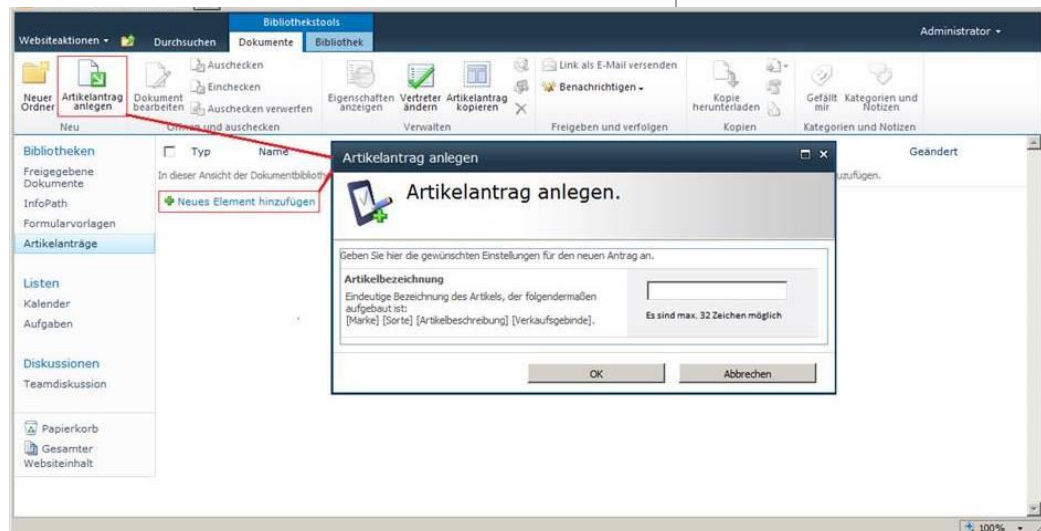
Bibliothekstools

Websiteaktionen ▾ Durchsuchen Dokumente Bibliothek

Administrator ▾

Neuer Ordner

Artikelantrag anlegen

Neu

Dokument bearbeiten

Auschecken

Einchecken

Auschecken verwerfen

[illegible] und auschecken

Eigenschaften anzeigen

Vertreter ändern

Artikelantrag kopieren

Verwalten

Link als E-Mail versenden

Benachrichtigen ▾

Freigeben und verfolgen

Kopie herunterladen

Kopien

Gefällt mir

Kategorien und Notizen

Kategorien und Notizen

Bibliotheken

Freigegebene Dokumente

InfoPath

Formularvorlagen

Artikelanträge

Listen

Kalender

Aufgaben

Diskussionen

Teamdiskussion

Papierkorb

Gesamter Websiteinhalt

Typ Name

Geändert

In dieser Ansicht der Dokumentbibliot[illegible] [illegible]zufügen.

Neues Element hinzufügen

Artikelantrag anlegen

Artikelantrag anlegen.

Geben Sie hier die gewünschten Einstellungen für den neuen Antrag an.

Artikelbezeichnung

Eindeutige Bezeichnung des Artikels, der folgendermaßen aufgebaut ist:
[Marke] [Sorte] [Artikelbeschreibung] [Verkaufsgebinde].

Es sind max. 32 Zeichen möglich

OK

Abbrechen

100%